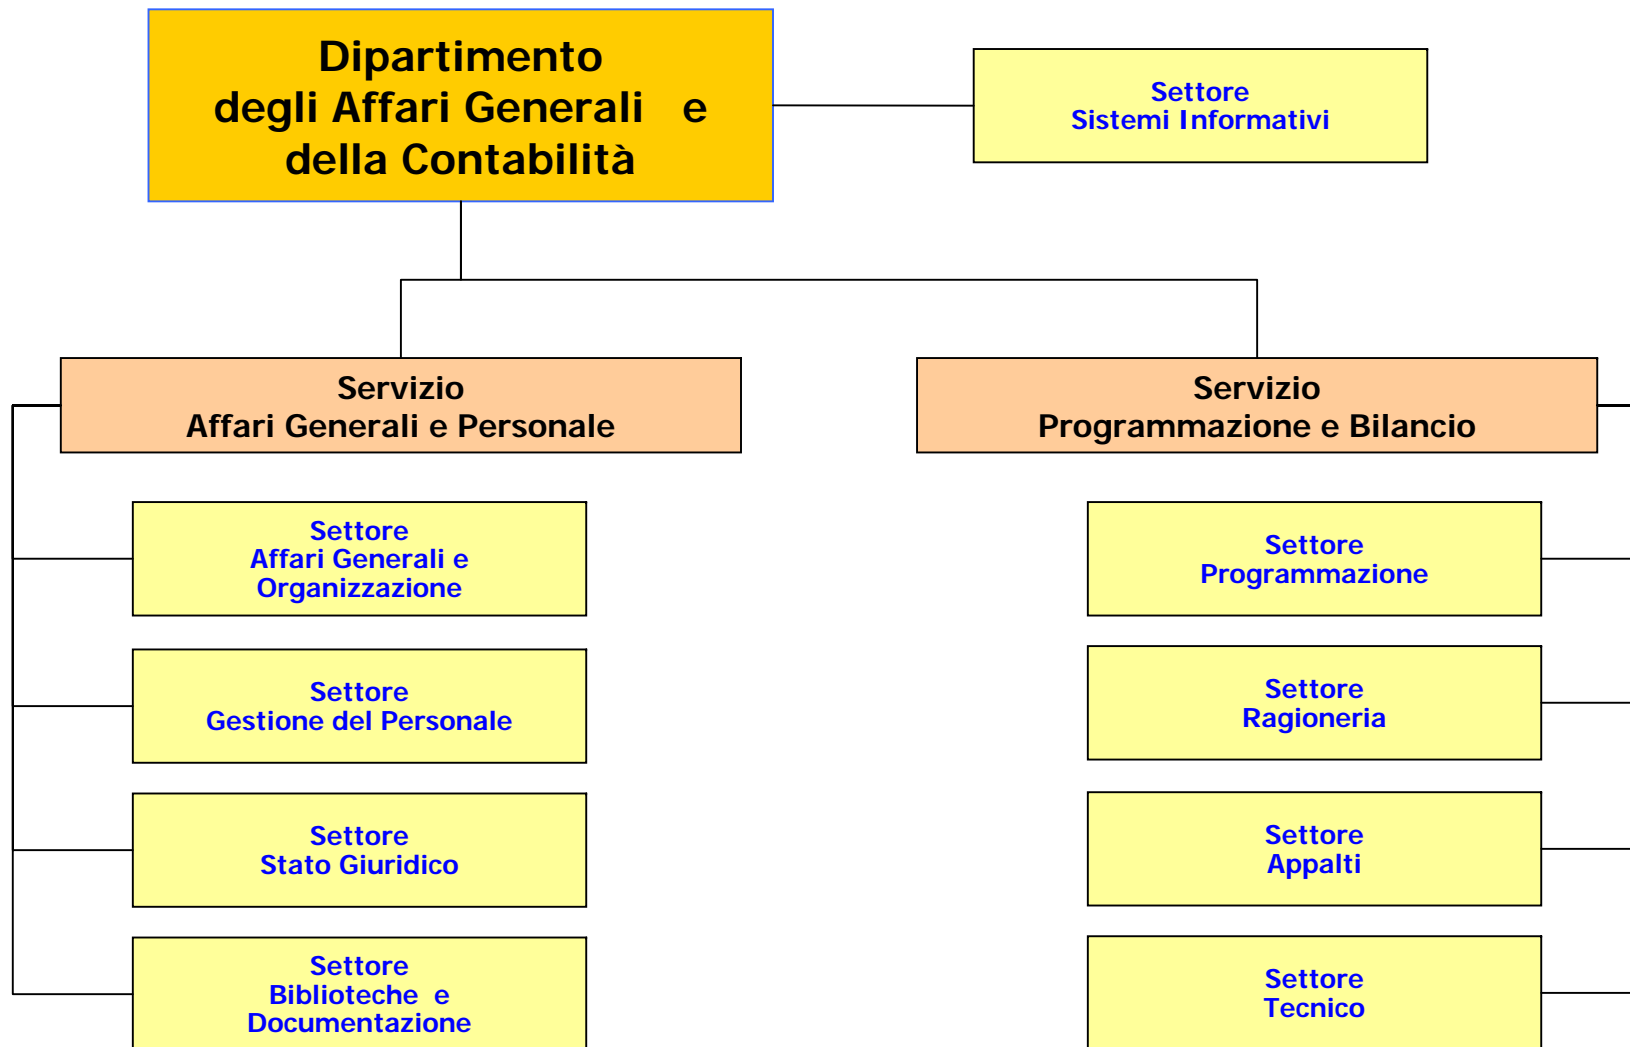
Dipartimento degli Affari Generali e della Contabilità

Settore Sistemi Informativi

Servizio Affari Generali e Personale

Servizio Programmazione e Bilancio

Settore Affari Generali e Organizzazione

Settore Gestione del Personale

Settore Stato Giuridico

Settore Biblioteche e Documentazione

Settore Programmazione

Settore Ragioneria

Settore Appalti

Settore Tecnico